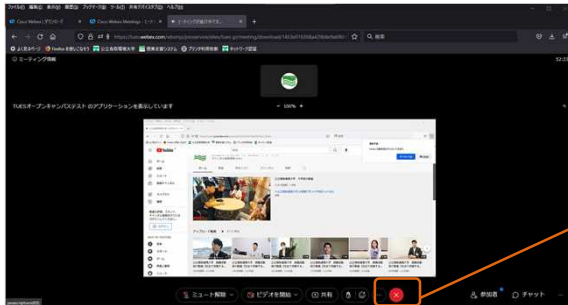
ファイル(F) 編集(E) 表示(V) 履歴(S) ブックマーク(B) ツール(T) 非表示タブ(Z) ヘルプ(H)

Cisco Webex | ダウンロード

Cisco Webex Meetings - ミーティ

ミーティングが進行中です

https://tues.webex.com/webappng/sites/tues.jp/meeting/download/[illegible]

検索

よく見るページ

Firefox を使いこなそう

公立長岡造形大学

図書館システム

ブラウザ利用情報

ネットワーク認証

ミーティング情報

12:3

TUESオープンキャンパステスト のアプリケーションを表示しています

100%

YouTube

ミュート解除

ビデオを開始

共有

参加者

チャット